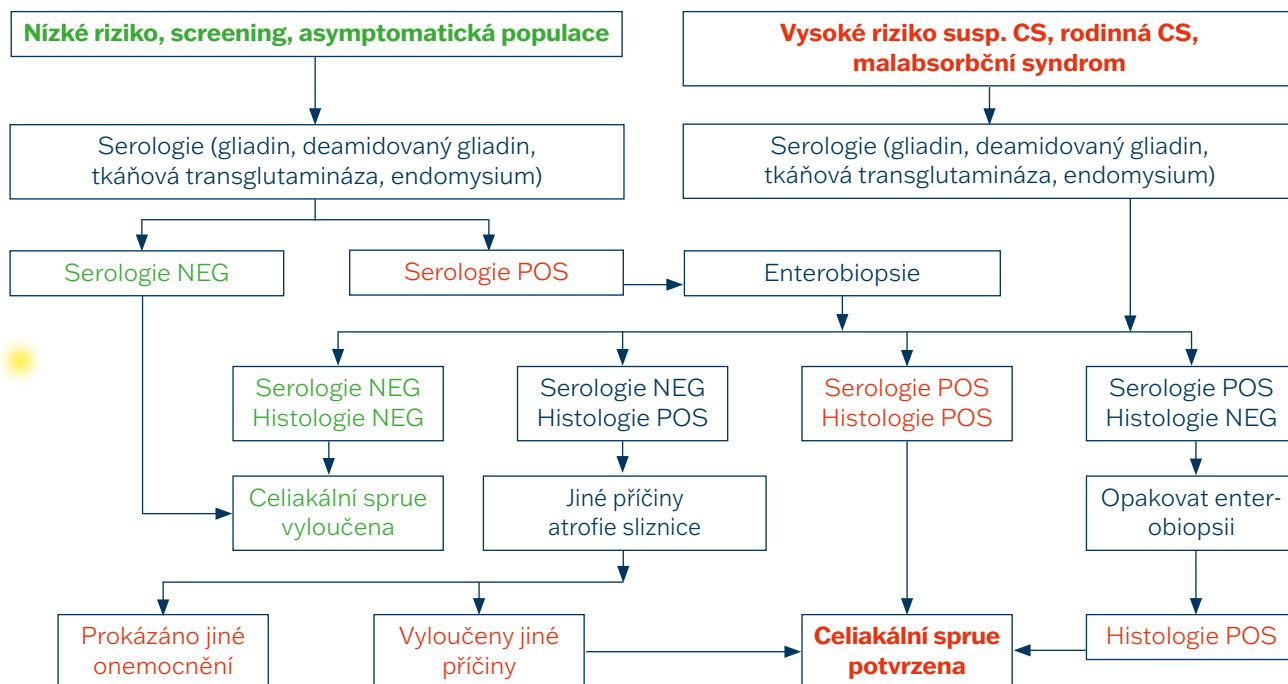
Nízké riziko, screening, asymptomatická populace

Vysoké riziko susp. CS, rodinná CS, malabsorbční syndrom

Serologie (gliadin, deamidovaný gliadin, tkáňová transglutamináza, endomysium)

Serologie (gliadin, deamidovaný gliadin, tkáňová transglutamináza, endomysium)

Serologie NEG

Serologie POS

Enterobiopsie

Serologie NEG
Histologie NEG

Serologie NEG
Histologie POS

Serologie POS
Histologie POS

Serologie POS
Histologie NEG

Celiakální sprue vyloučena

Jiné příčiny atrofie sliznice

Opakovat enterobiopsii

Prokázáno jiné onemocnění

Vyloučeny jiné příčiny

Celiakální sprue potvrzena

Histologie POS